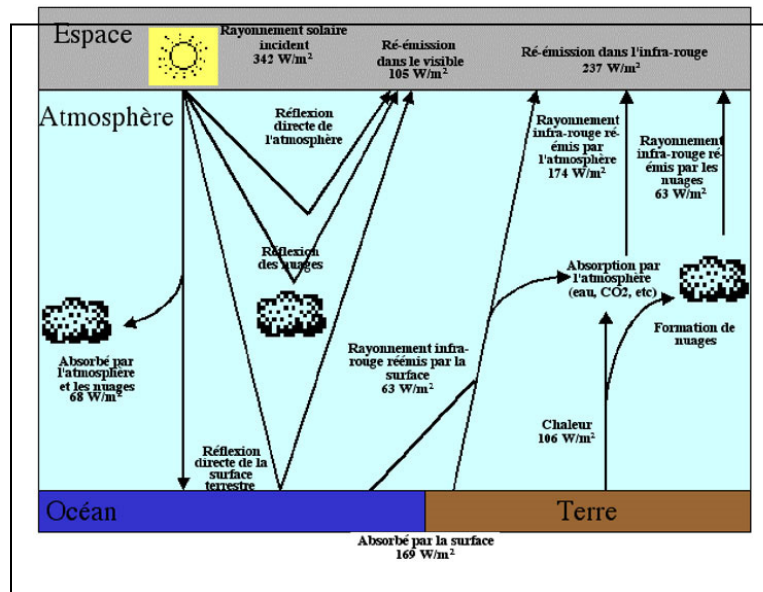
Espace

Rayonnement solaire incident 342 W/m$^2$

Ré-émission dans le visible 105 W/m$^2$

Ré-émission dans l'infra-rouge 237 W/m$^2$

Atmosphère

Réflexion directe de l'atmosphère

Rayonnement infra-rouge réémis par l'atmosphère 174 W/m$^2$

Rayonnement infra-rouge réémis par les nuages 63 W/m$^2$

Réflexion des nuages

Absorption par l'atmosphère (eau, CO2, etc)

Formation de nuages

Absorbé par l'atmosphère et les nuages 68 W/m$^2$

Rayonnement infra-rouge réémis par la surface 63 W/m$^2$

Chaleur 106 W/m$^2$

Réflexion directe de la surface terrestre

Océan

Terre

Absorbé par la surface 169 W/m$^2$